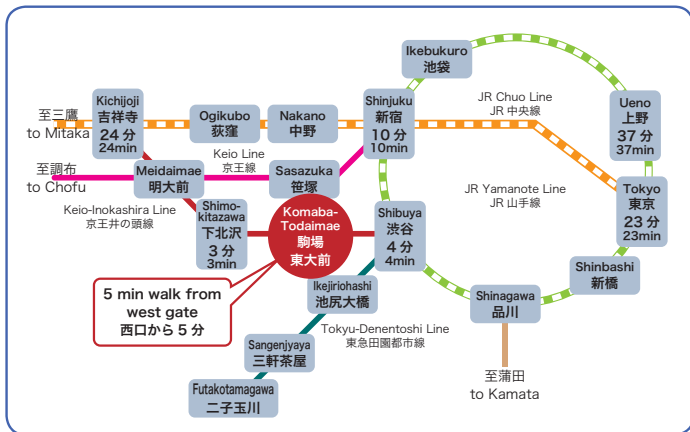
Ikebukuro
池袋

至三鷹
to Mitaka

Kichijoji
吉祥寺
24 分
24min

Ogikubo
荻窪

Nakano
中野

Shinjuku
新宿
10 分
10min

JR Chuo Line
JR 中央線

Ueno
上野
37 分
37min

至調布
to Chofu

Meidaimae
明大前

Keio Line
京王線

Sasazuka
笹塚

Tokyo
東京
23 分
23min

JR Yamanote Line
JR 山手線

Keio-Inokashira Line
京王井の頭線

Shimo-kitazawa
下北沢
3 分
3min

Komaba-Todaimae
駒場
東大前

Shibuya
渋谷
4 分
4min

Shinbashi
新橋

Ikejiriohashi
池尻大橋

Shinagawa
品川

5 min walk from west gate
西口から 5 分

Tokyu-Denentoshi Line
東急田園都市線

Sangenjyaya
三軒茶屋

至蒲田
to Kamata

Futakotamagawa
二子玉川